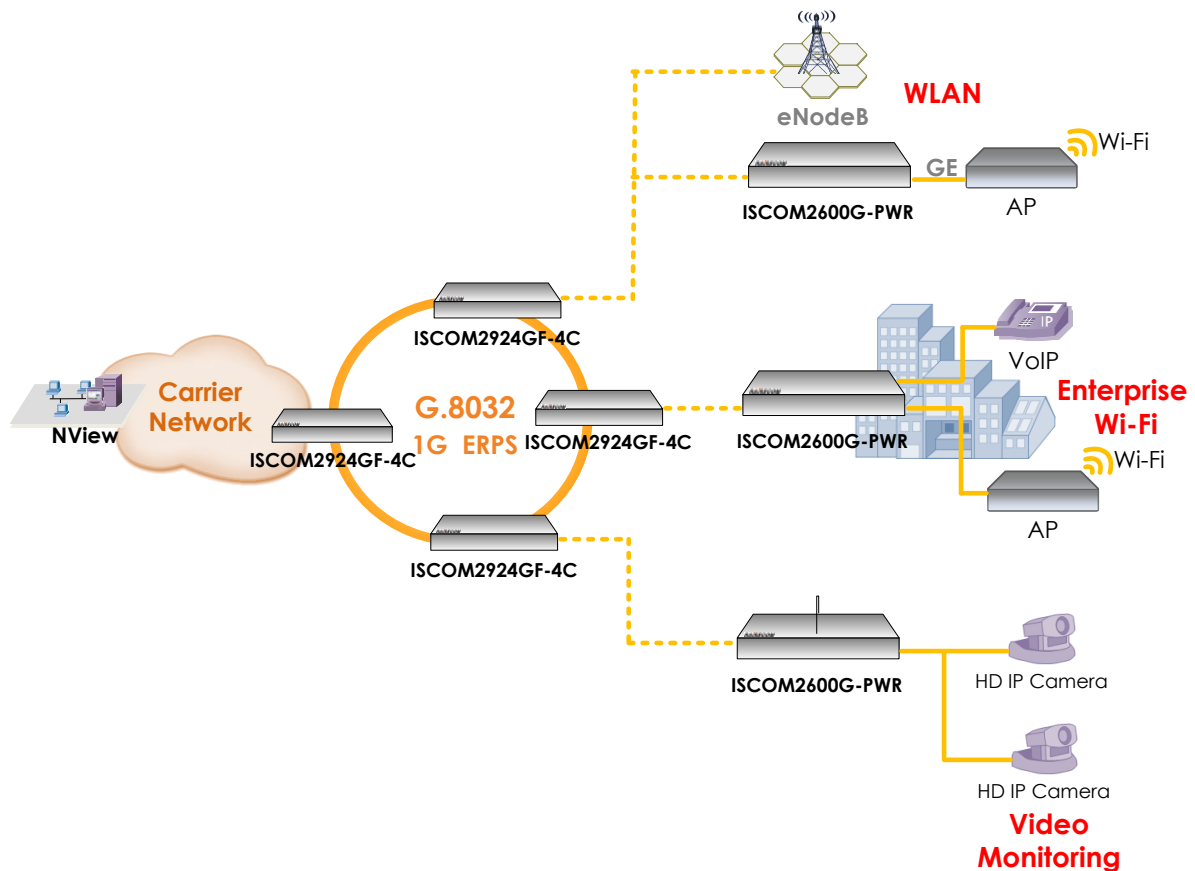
eNodeB

WLAN

GE

Wi-Fi

ISCOM2600G-PWR

AP

ISCOM2924GF-4C

IP

VoIP

Carrier Network

G.8032

1G ERPS

ISCOM2924GF-4C

Enterprise Wi-Fi

NView

ISCOM2924GF-4C

ISCOM2600G-PWR

Wi-Fi

AP

ISCOM2924GF-4C

ISCOM2600G-PWR

HD IP Camera

HD IP Camera

Video Monitoring